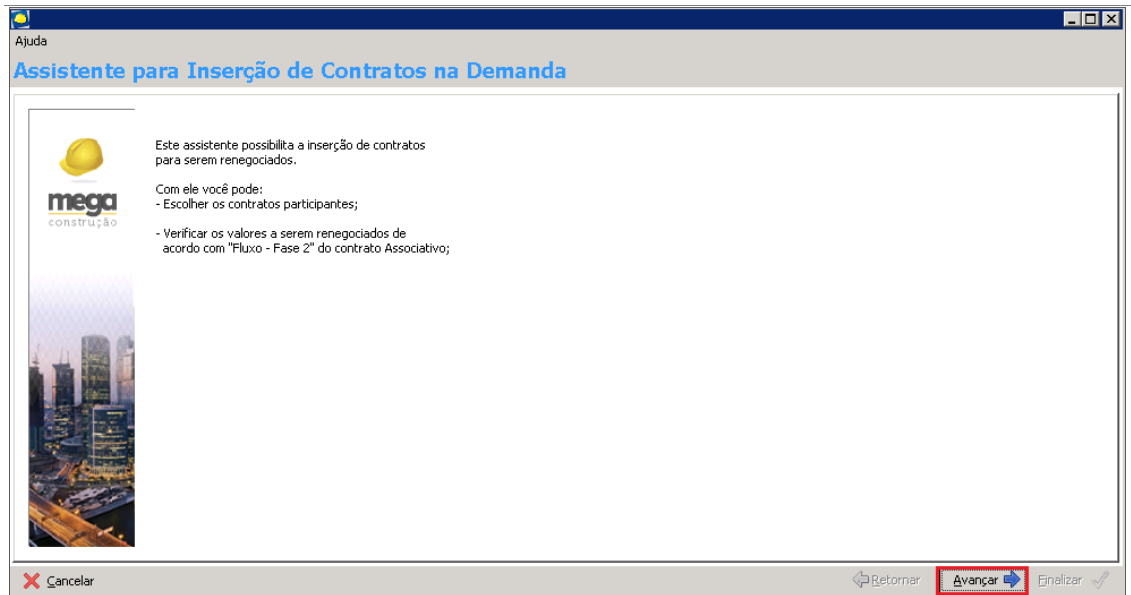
Ajuda

Assistente para Inserção de Contratos na Demanda

mega
construção

Este assistente possibilita a inserção de contratos para serem renegociados.

Com ele você pode:
- Escolher os contratos participantes;

- Verificar os valores a serem renegociados de acordo com "Fluxo - Fase 2" do contrato Associativo;

Cancelar

Retornar

Avançar

Finalizar